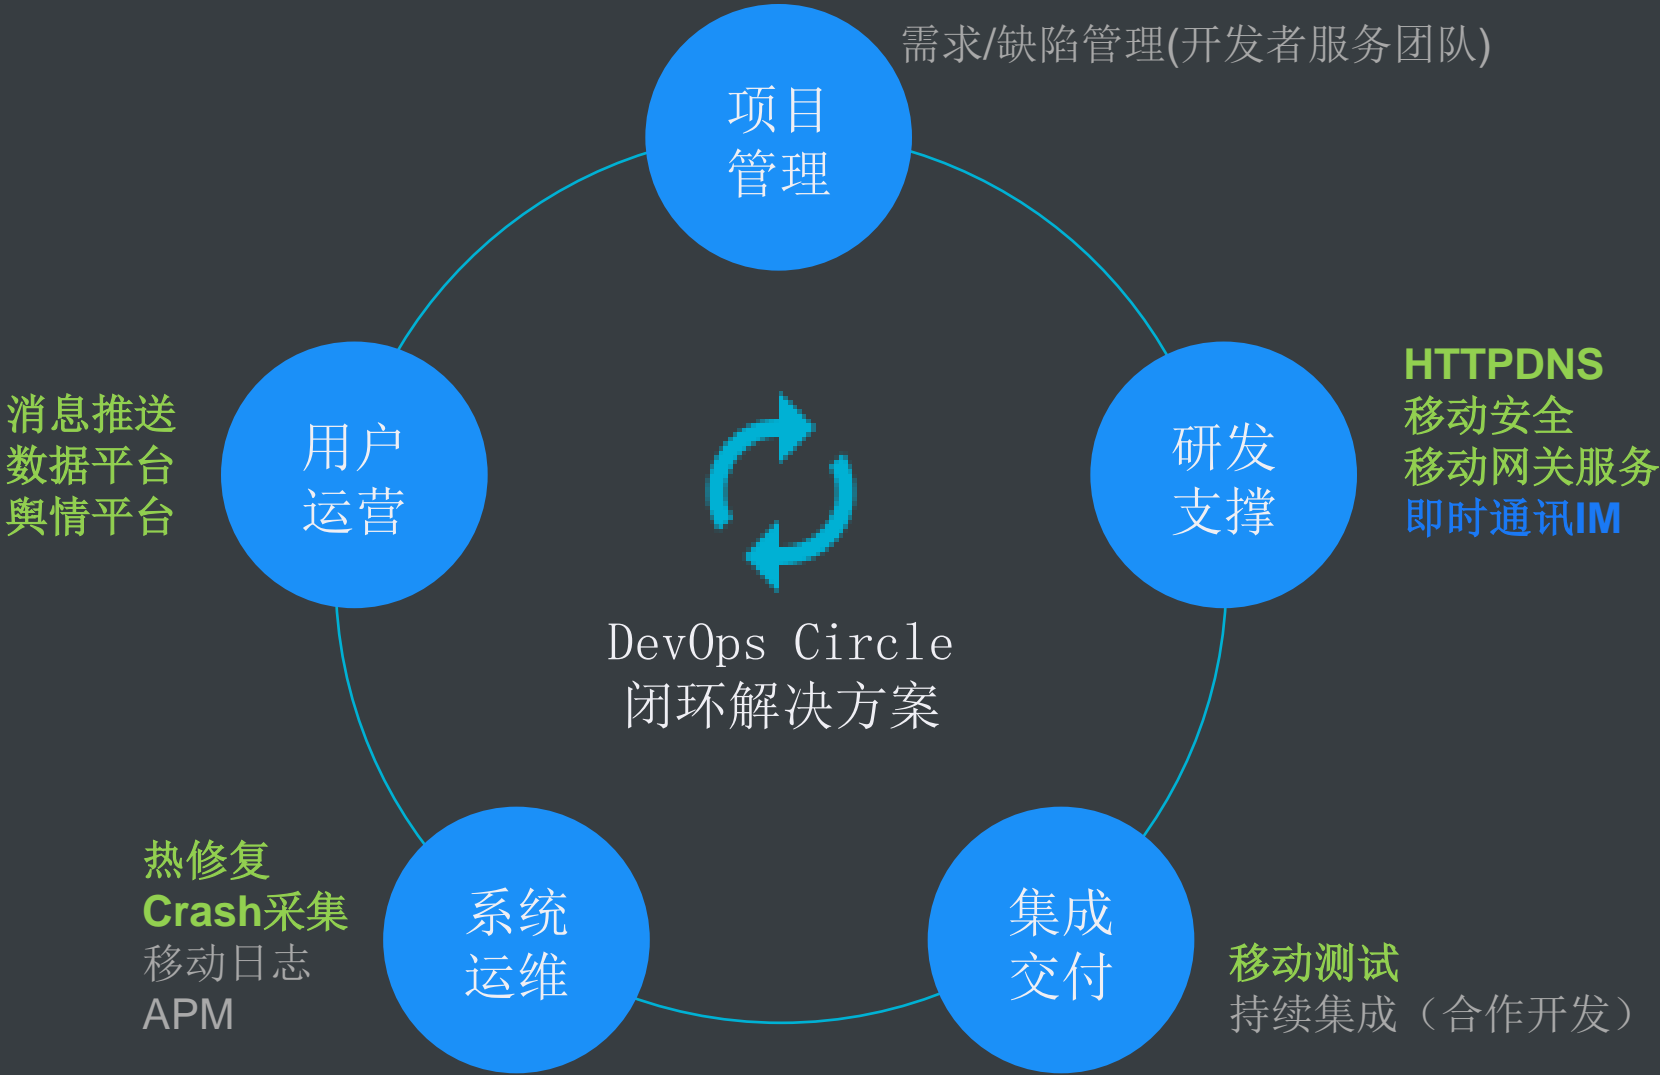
需求/缺陷管理(开发者服务团队)

项目
管理

消息推送
数据平台
舆情平台

用户
运营

DevOps Circle
闭环解决方案

研发
支撑

HTTPDNS
移动安全
移动网关服务
即时通讯IM

热修复
Crash采集
移动日志
APM

系统
运维

集成
交付

移动测试
持续集成（合作开发）